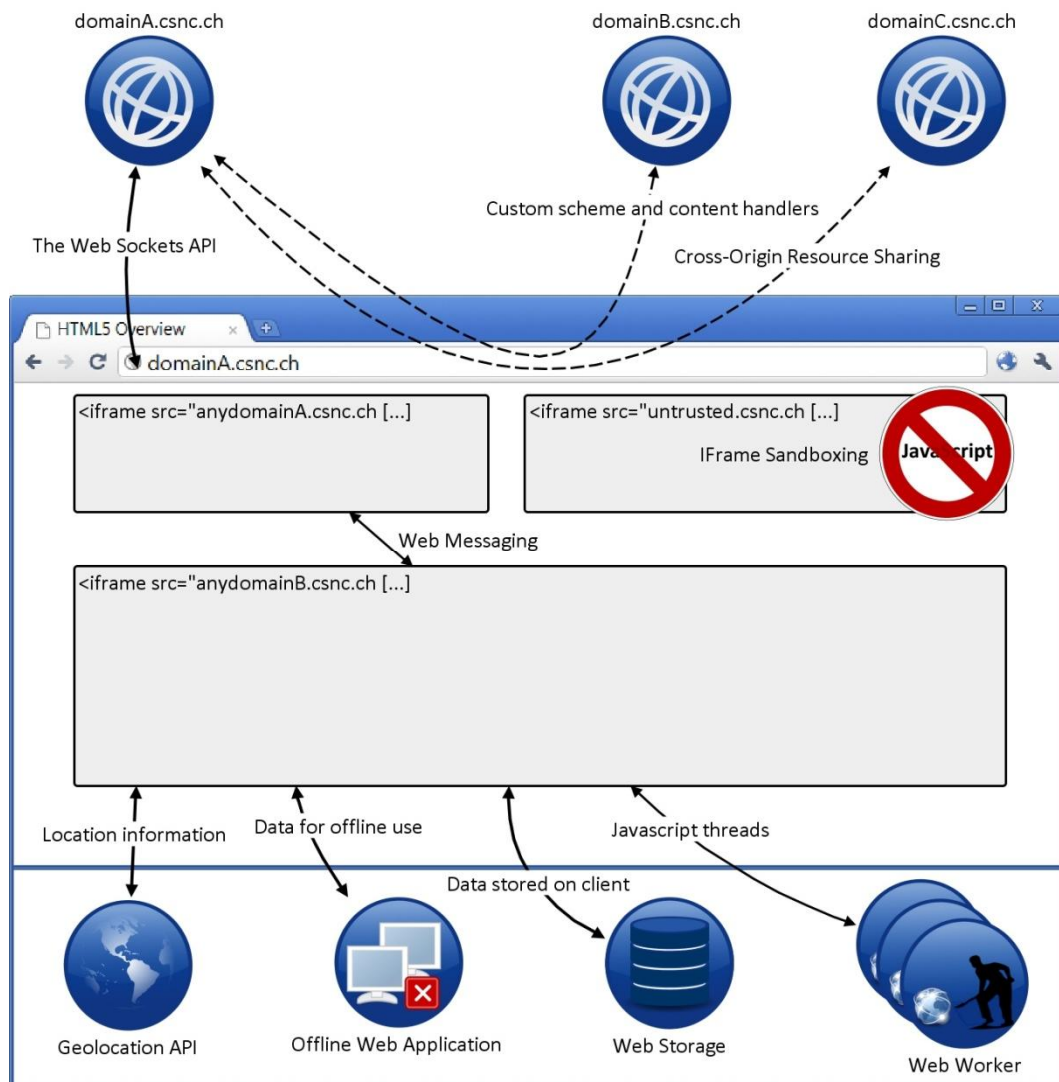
domainA.csnc.ch

domainB.csnc.ch

domainC.csnc.ch

Custom scheme and content handlers

The Web Sockets API

Cross-Origin Resource Sharing

HTML5 Overview

domainA.csnc.ch

<iframe src="anydomainA.csnc.ch [...]

<iframe src="untrusted.csnc.ch [...]

IFrame Sandboxing

Javascript

Web Messaging

<iframe src="anydomainB.csnc.ch [...]

Location information

Data for offline use

Javascript threads

Data stored on client

Geolocation API

Offline Web Application

Web Storage

Web Worker